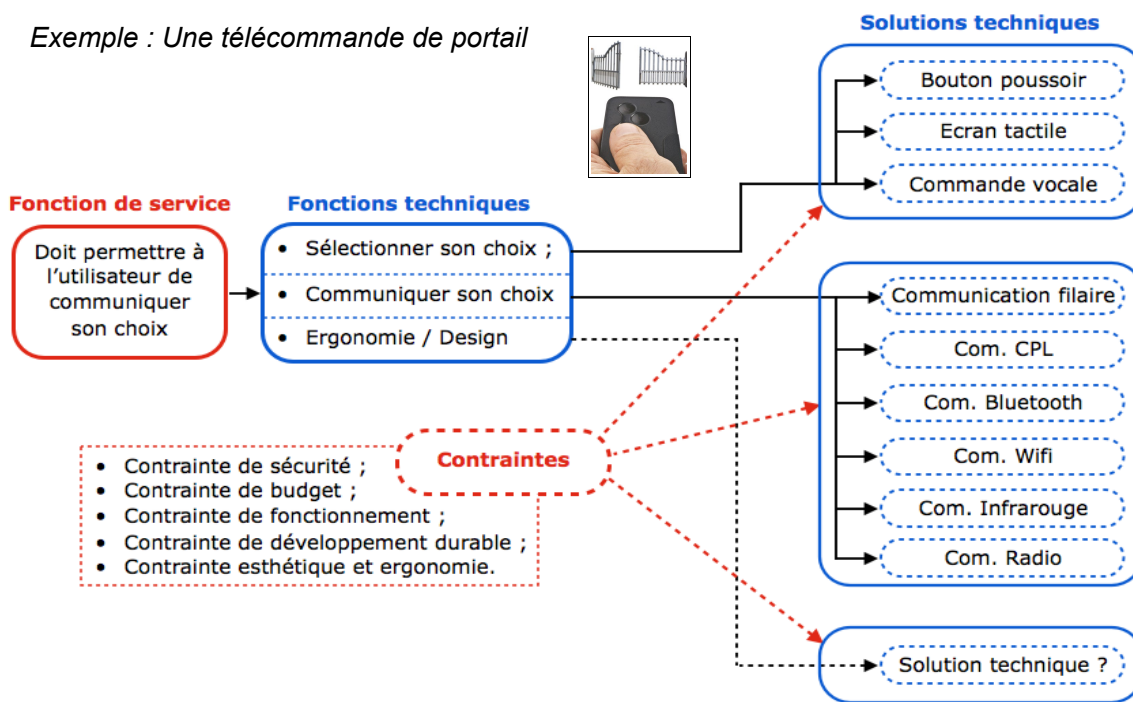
Exemple : Une télécommande de portail

Solutions techniques

Bouton poussoir

Ecran tactile

Commande vocale

Fonction de service

Doit permettre à l'utilisateur de communiquer son choix

Fonctions techniques

- Sélectionner son choix ;
- Communiquer son choix
- Ergonomie / Design

Communication filaire

Com. CPL

Com. Bluetooth

Com. Wifi

Com. Infrarouge

Com. Radio

Contraintes

- Contrainte de sécurité ;
- Contrainte de budget ;
- Contrainte de fonctionnement ;
- Contrainte de développement durable ;
- Contrainte esthétique et ergonomie.

Solution technique ?